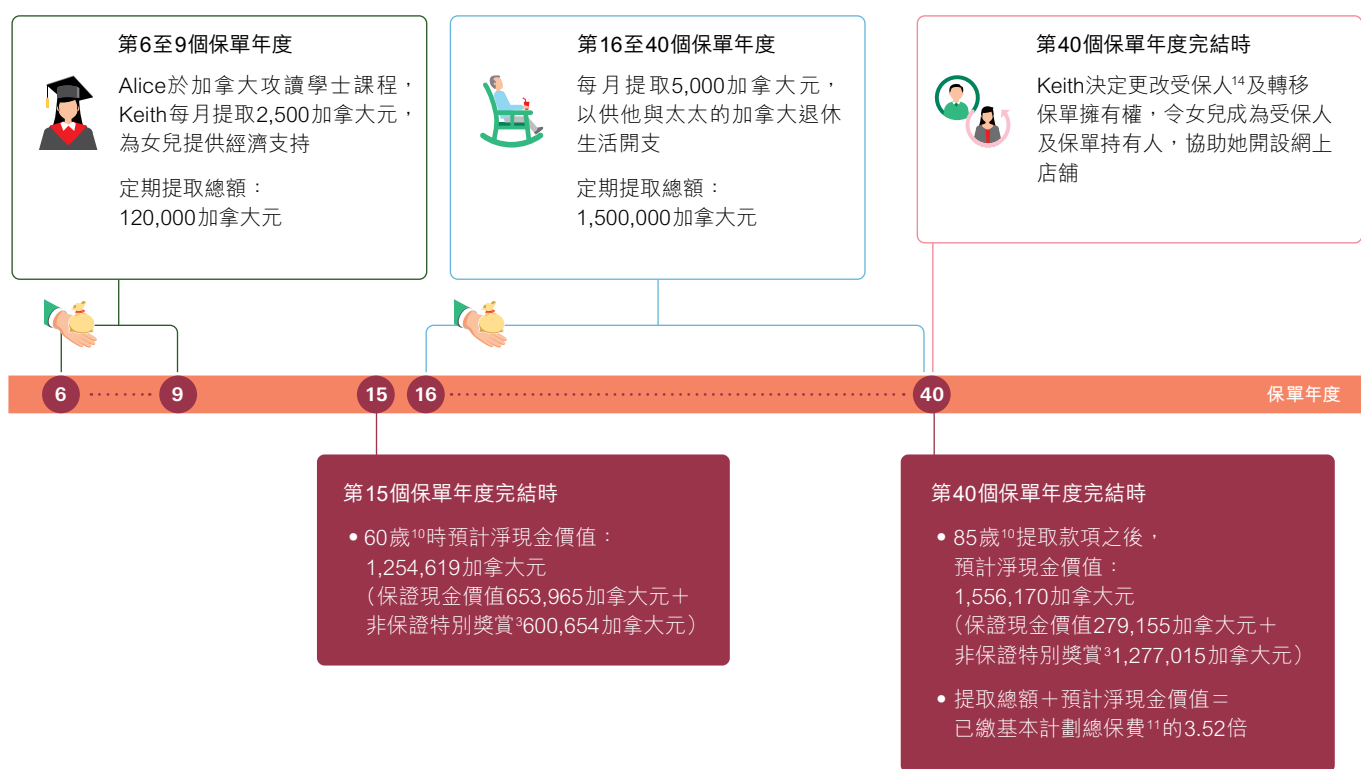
第6至9個保單年度

Alice於加拿大攻讀學士課程，Keith每月提取2,500加拿大元，為女兒提供經濟支持

定期提取總額：
120,000加拿大元

第16至40個保單年度

每月提取5,000加拿大元，以供他與太太的加拿大退休生活開支

定期提取總額：
1,500,000加拿大元

第40個保單年度完結時

Keith決定更改受保人$^{14}$及轉移保單擁有權，令女兒成為受保人及保單持有人，協助她開設網上店舖

6 9 15 16 40 保單年度

第15個保單年度完結時

• 60歲$^{10}$時預計淨現金價值：
1,254,619加拿大元
（保證現金價值653,965加拿大元＋非保證特別獎賞$^{3}$600,654加拿大元）

第40個保單年度完結時

• 85歲$^{10}$提取款項之後，預計淨現金價值：
1,556,170加拿大元
（保證現金價值279,155加拿大元＋非保證特別獎賞$^{3}$1,277,015加拿大元）

• 提取總額＋預計淨現金價值＝已繳基本計劃總保費$^{11}$的3.52倍